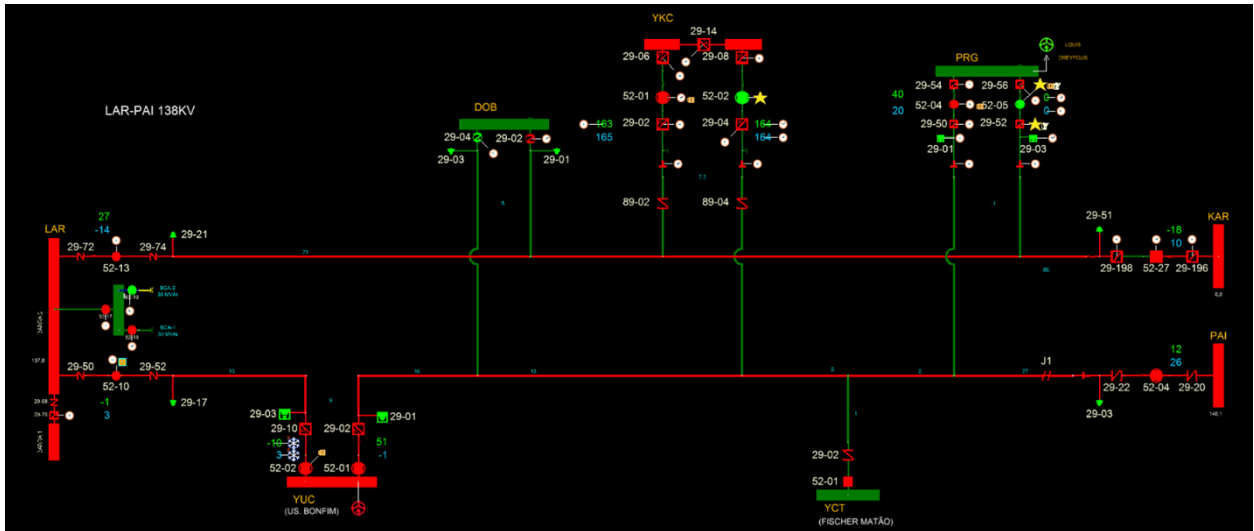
LAR-PAI 138KV

YKC
29-14
29-06
29-08
52-01
52-02
29-02
163
165
29-04
164
164
89-02
89-04

DOB
29-04
29-02
29-03
29-01

PRG
LOUIS DREYFOUS
29-54
29-56
40
20
52-04
52-05
29-50
29-52
29-01
29-03

LAR
27
-14
29-72
29-74
29-21
52-13
BCA-2
30 MVAr
BCA-1
30 MVAr
29-50
29-52
52-10
-1
3
29-17
29-08

29-51
-18
10
KAR
29-198
52-27
29-196

PAI
12
26
J1
29-22
52-04
29-20
29-03

29-03
29-10
29-02
29-01
-10
3
51
-1
52-02
52-01
YUC
(US. BONFIM)

29-02
52-01
YCT
(FISCHER MATÃO)